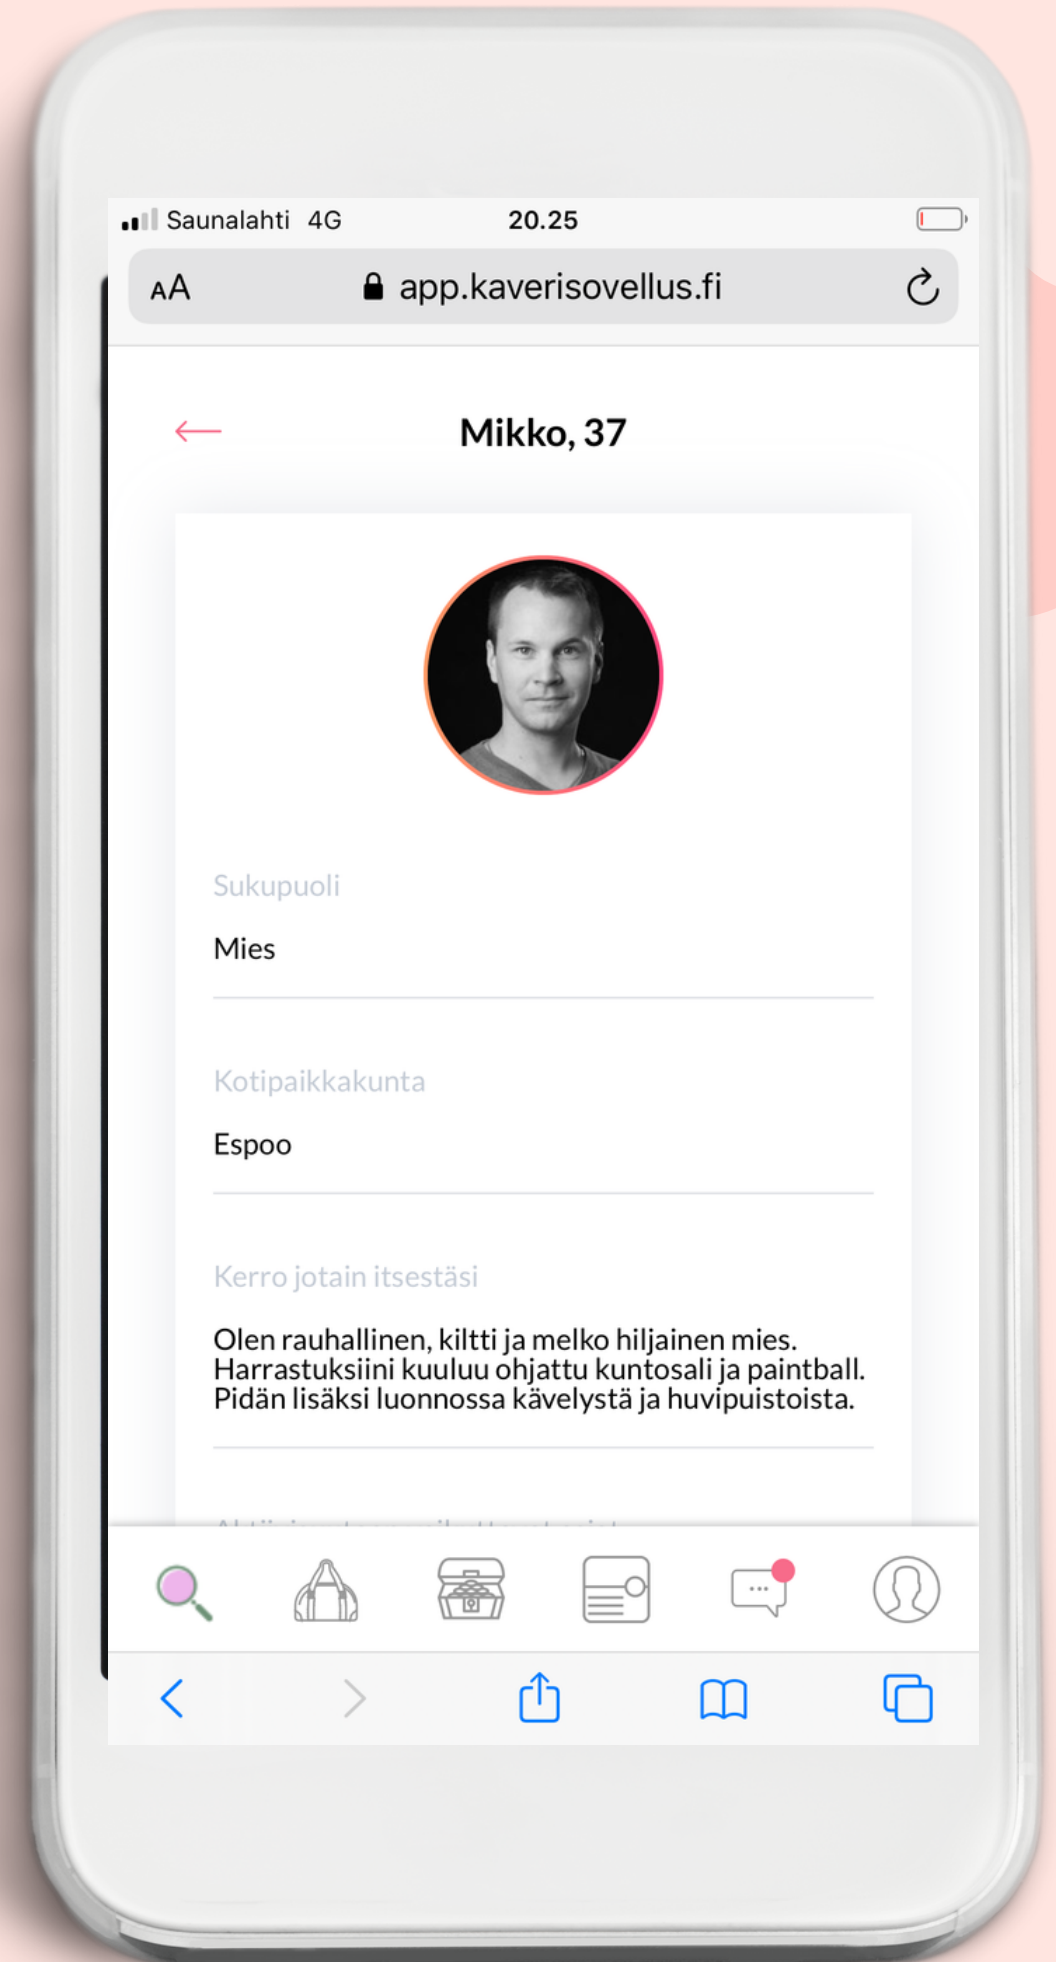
Saunalahti 4G 20.25

AA app.kaverisovellus.fi

←

Mikko, 37

Sukupuoli

Mies

Kotipaikkakunta

Espoo

Kerro jotain itsestäsi

Olen rauhallinen, kiltti ja melko hiljainen mies. Harrastuksiini kuuluu ohjattu kuntosali ja paintball. Pidän lisäksi luonnossa kävelystä ja huvipuistoista.

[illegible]